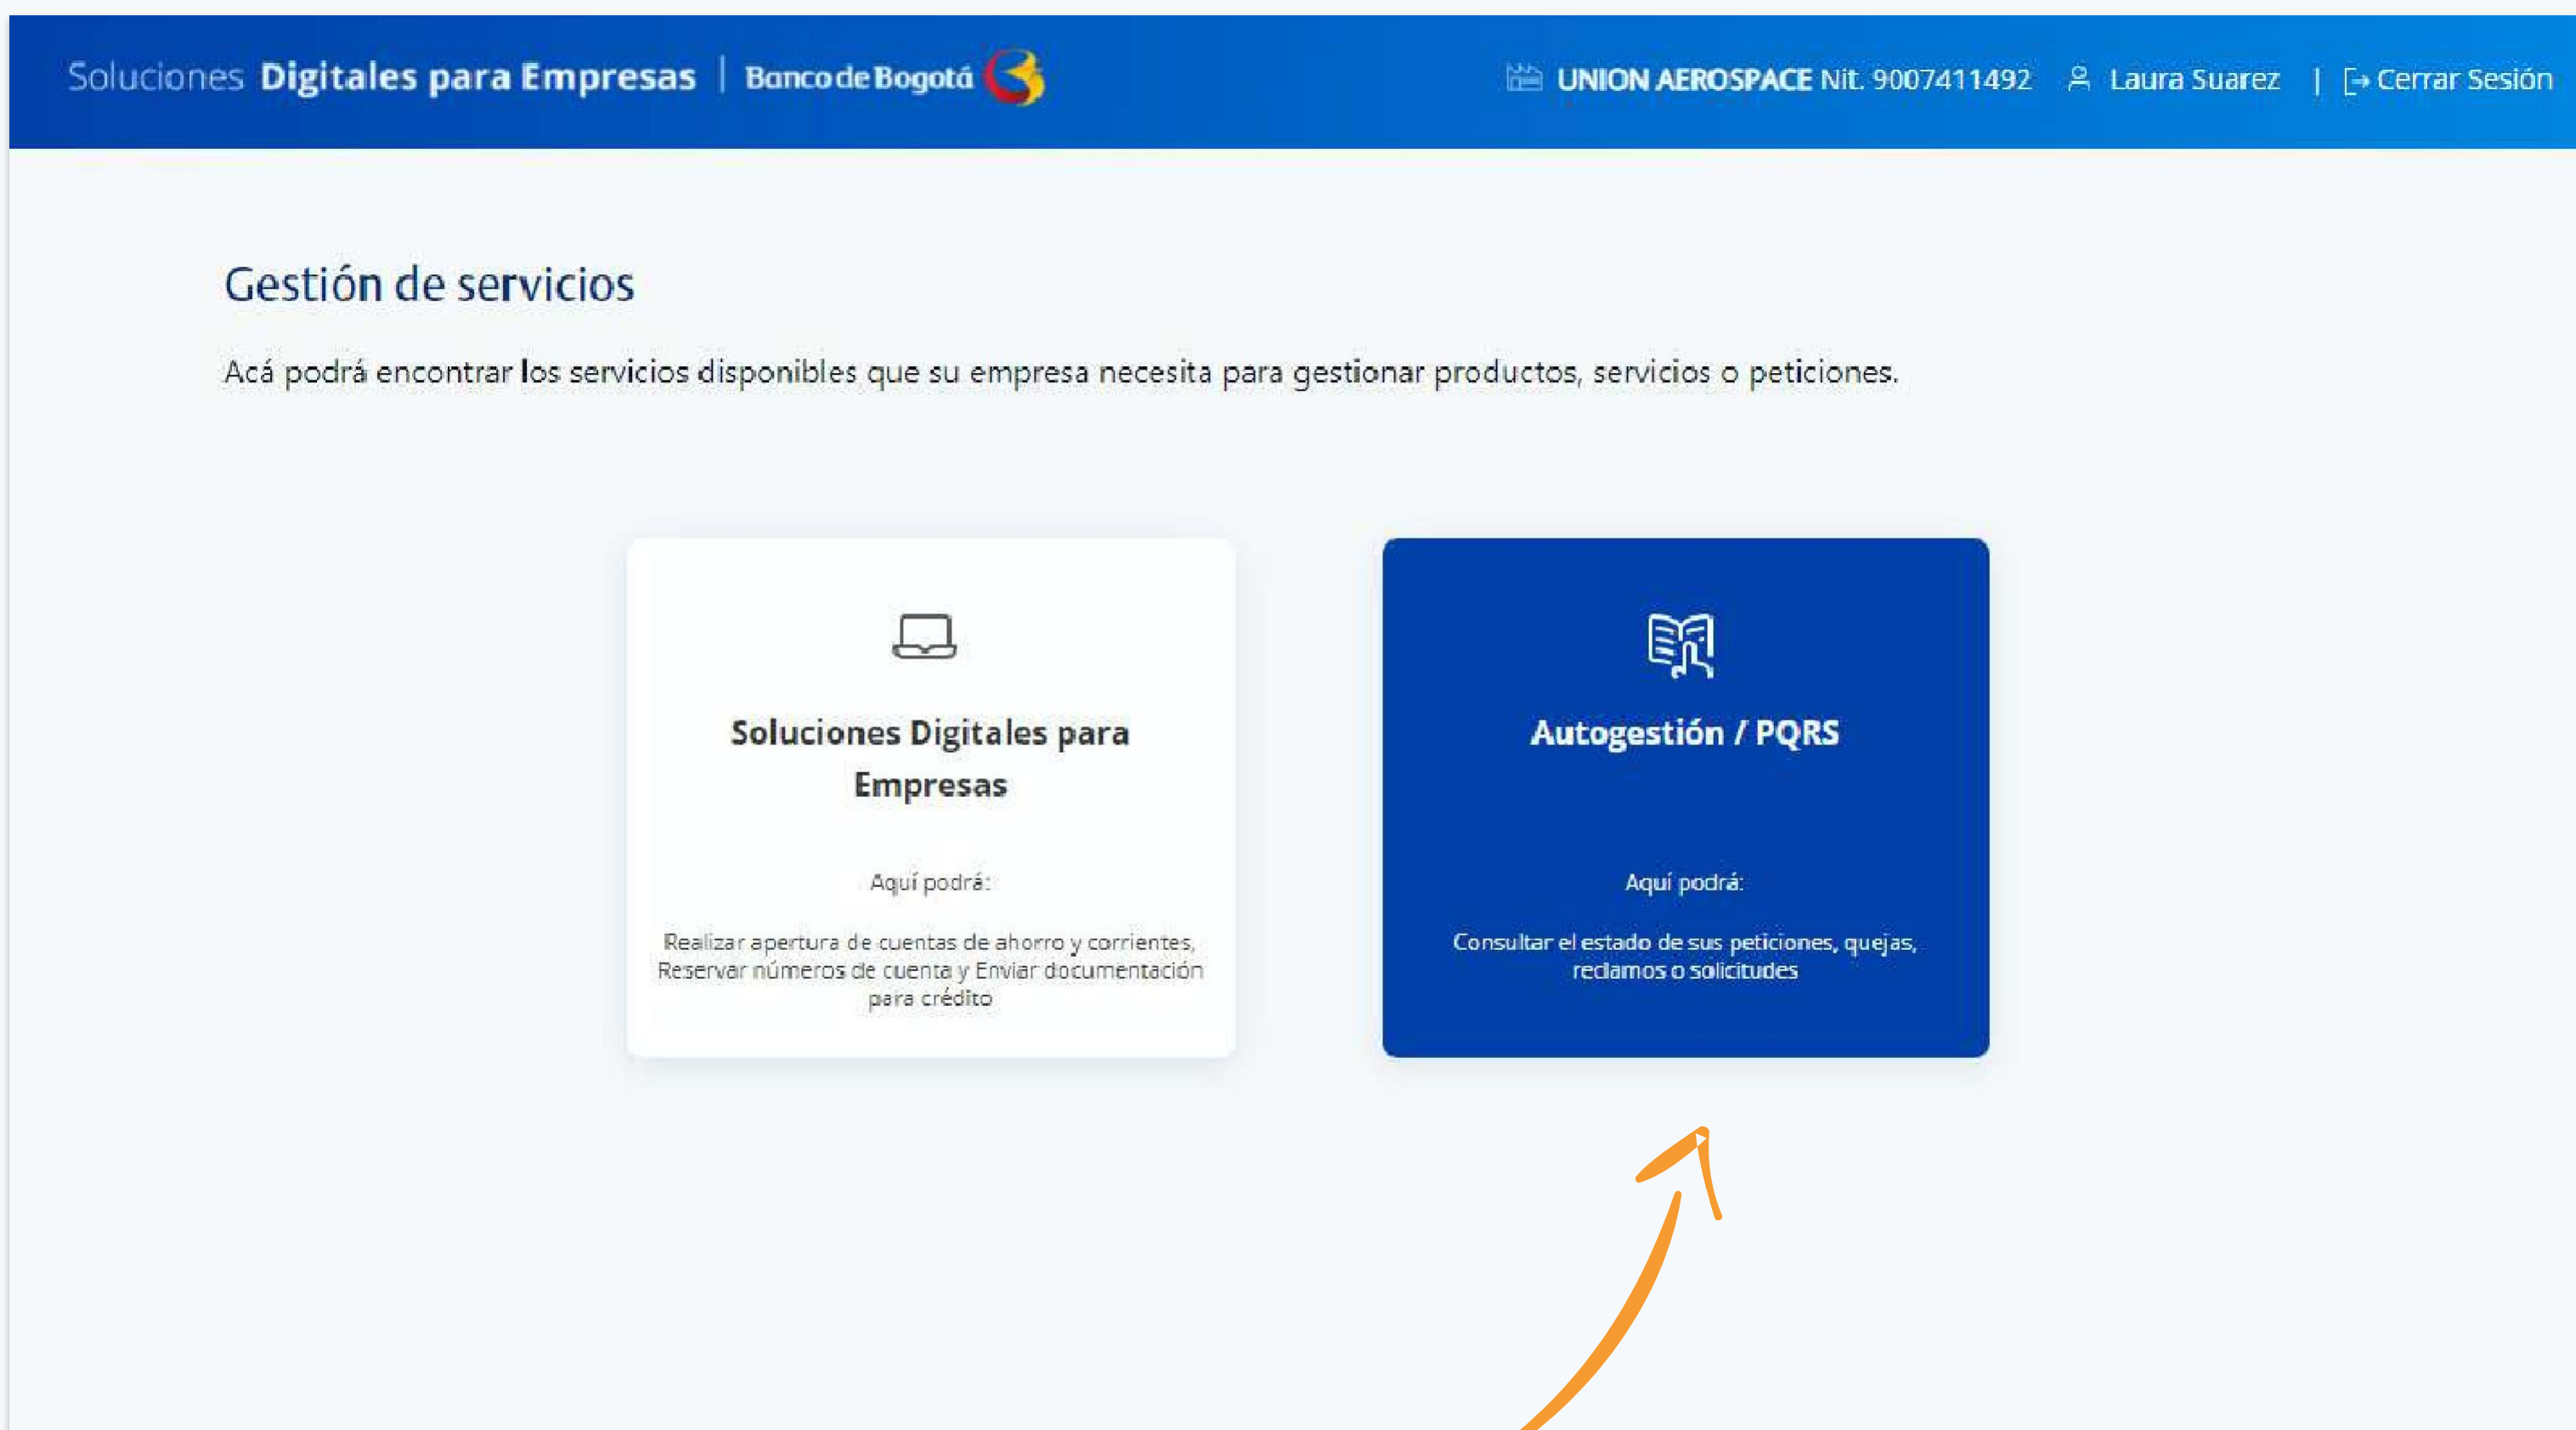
Soluciones Digitales para Empresas | Banco de Bogotá

UNION AEROSPACE Nit. 9007411492 Laura Suarez | Cerrar Sesión

Gestión de servicios

Acá podrá encontrar los servicios disponibles que su empresa necesita para gestionar productos, servicios o peticiones.

Soluciones Digitales para Empresas

Aquí podrá:

Realizar apertura de cuentas de ahorro y corrientes, Reservar números de cuenta y Enviar documentación para crédito

Autogestión / PQRS

Aquí podrá:

Consultar el estado de sus peticiones, quejas, reclamos o solicitudes